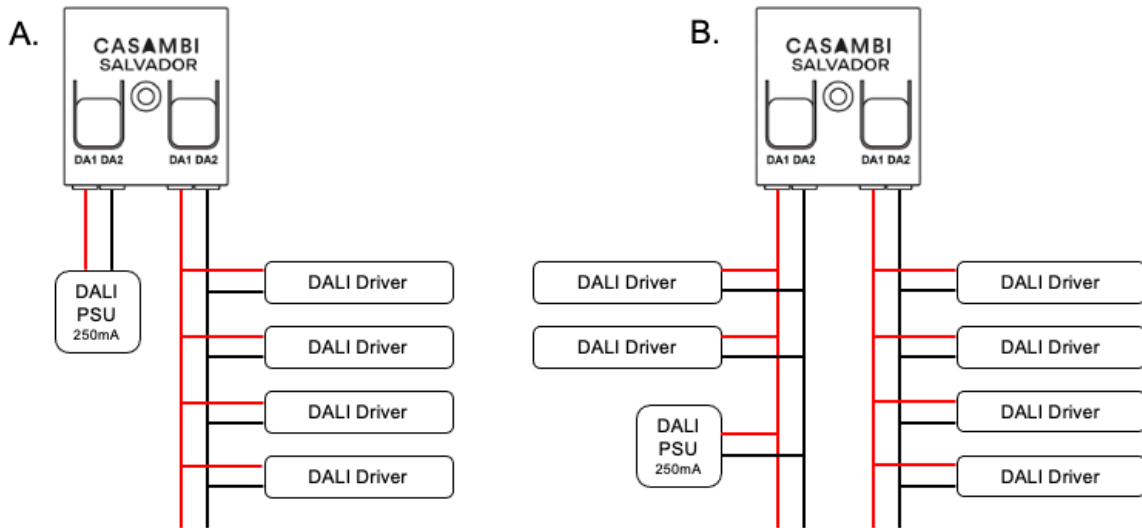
A.

CASAMBI
SALVADOR

DA1 DA2 DA1 DA2

DALI PSU 250mA

DALI Driver
DALI Driver
DALI Driver
DALI Driver

B.

CASAMBI
SALVADOR

DA1 DA2 DA1 DA2

DALI Driver
DALI Driver

DALI PSU 250mA

DALI Driver
DALI Driver
DALI Driver
DALI Driver